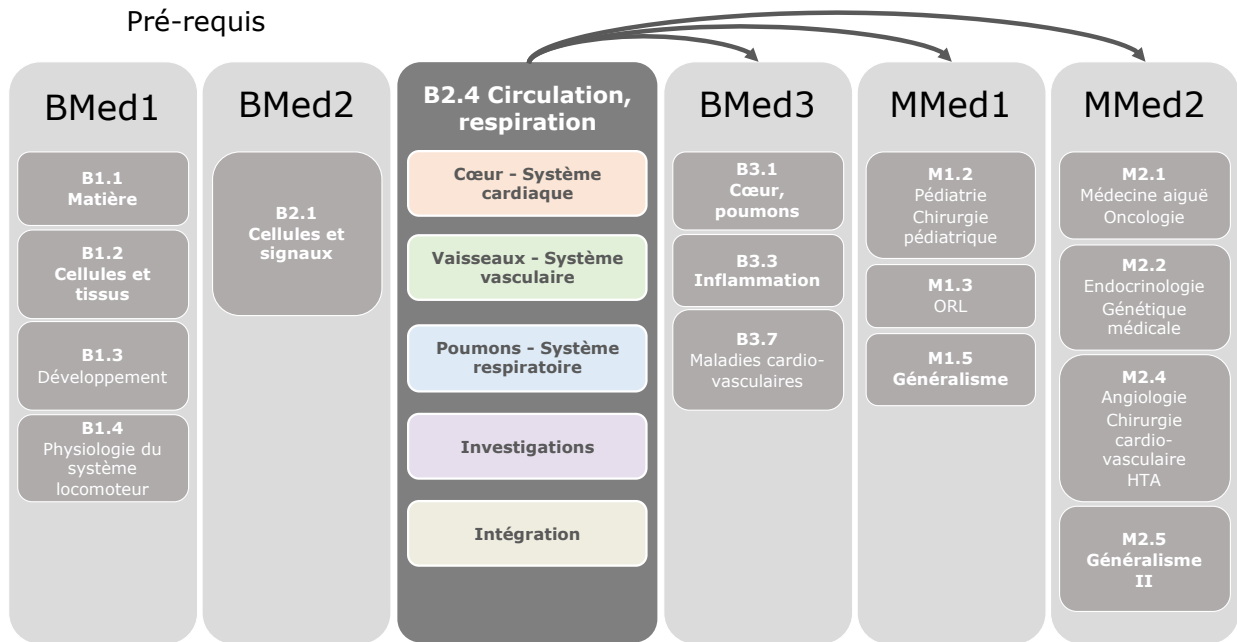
Pré-requis

BMed1

B1.1
Matière

B1.2
Cellules et tissus

B1.3
Développement

B1.4
Physiologie du système locomoteur

BMed2

B2.1
Cellules et signaux

B2.4 Circulation, respiration

Cœur - Système cardiaque

Vaisseaux - Système vasculaire

Poumons - Système respiratoire

Investigations

Intégration

BMed3

B3.1
Cœur, poumons

B3.3
Inflammation

B3.7
Maladies cardio-vasculaires

MMed1

M1.2
Pédiatrie
Chirurgie pédiatrique

M1.3
ORL

M1.5
Généralisme

MMed2

M2.1
Médecine aiguë
Oncologie

M2.2
Endocrinologie
Génétique médicale

M2.4
Angiologie
Chirurgie cardio-vasculaire
HTA

M2.5
Généralisme II